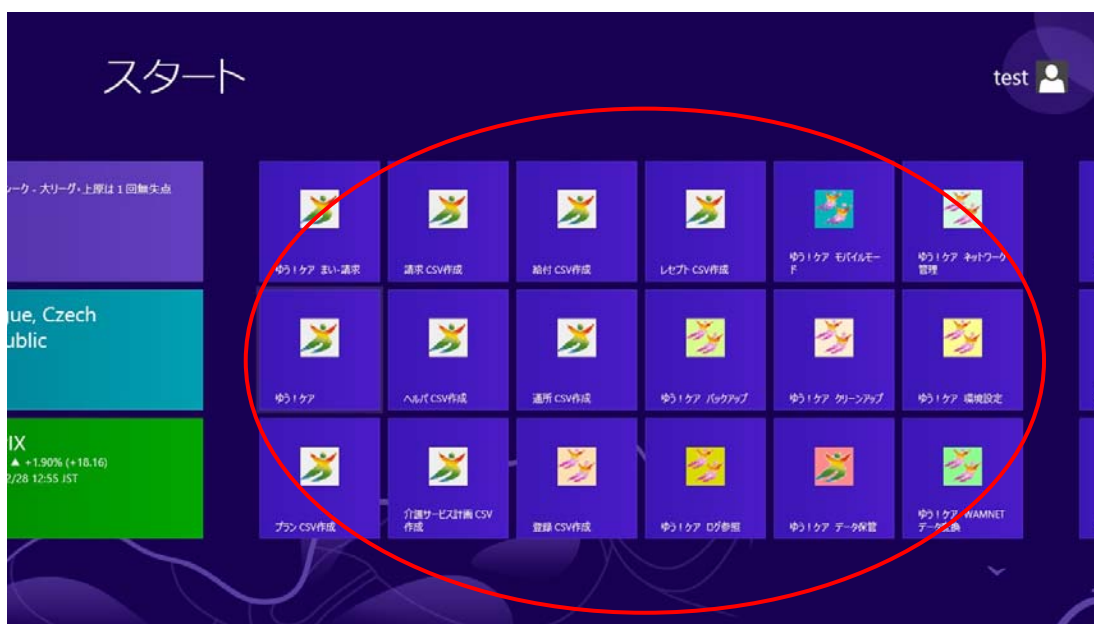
スタート

test

ーク - 大リーグ・上原は 1 回無失点

gue, Czech
ublic

IX
▲ +1.90% (+18.16)
2/28 12:55 JST

ゆう！ケア まい-請求

請求 CSV作成

給付 CSV作成

レセプト CSV作成

ゆう！ケア モバイルモード

ゆう！ケア ネットワーク管理

ゆう！ケア

ヘルパ CSV作成

通所 CSV作成

ゆう！ケア バックアップ

ゆう！ケア クリーンアップ

ゆう！ケア 環境設定

プラン CSV作成

介護サービス計画 CSV作成

登録 CSV作成

ゆう！ケア ログ参照

ゆう！ケア データ保管

ゆう！ケア WAMNET データ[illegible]